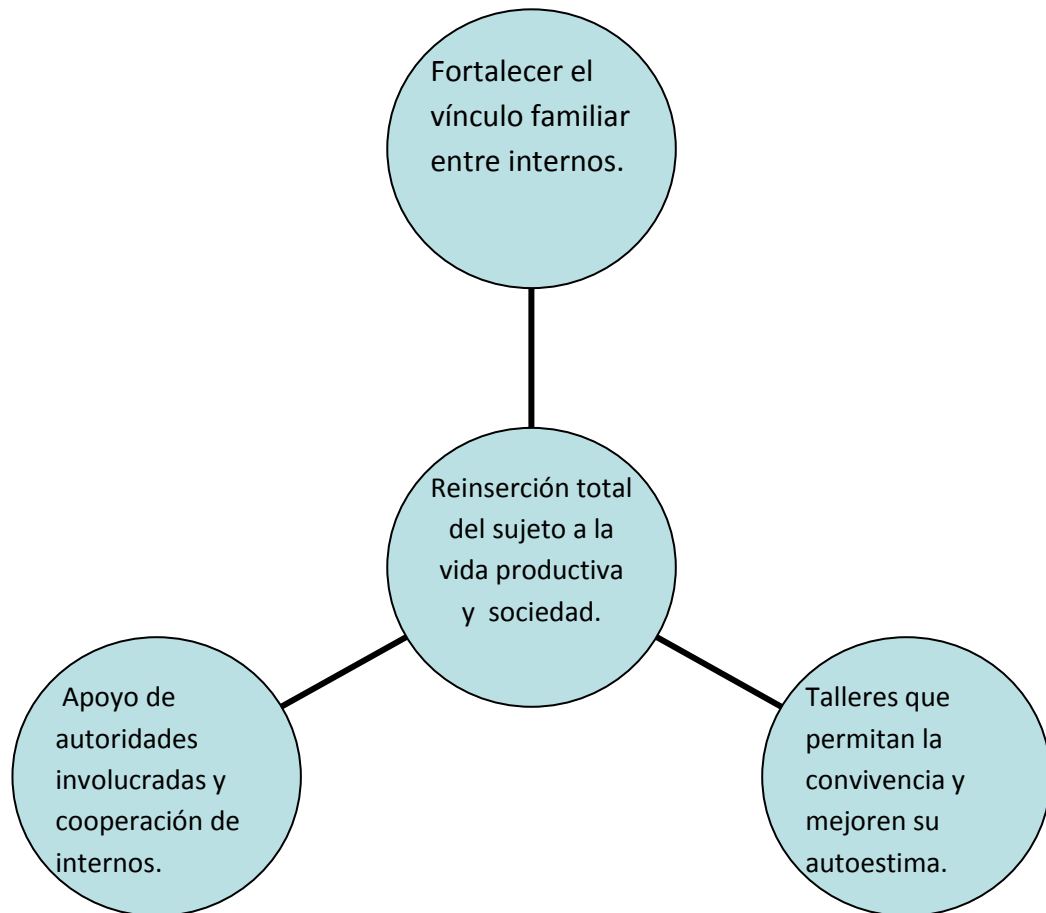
Fortalecer el vínculo familiar entre internos.

Reinserción total del sujeto a la vida productiva y sociedad.

Apoyo de autoridades involucradas y cooperación de internos.

Talleres que permitan la convivencia y mejoren su autoestima.